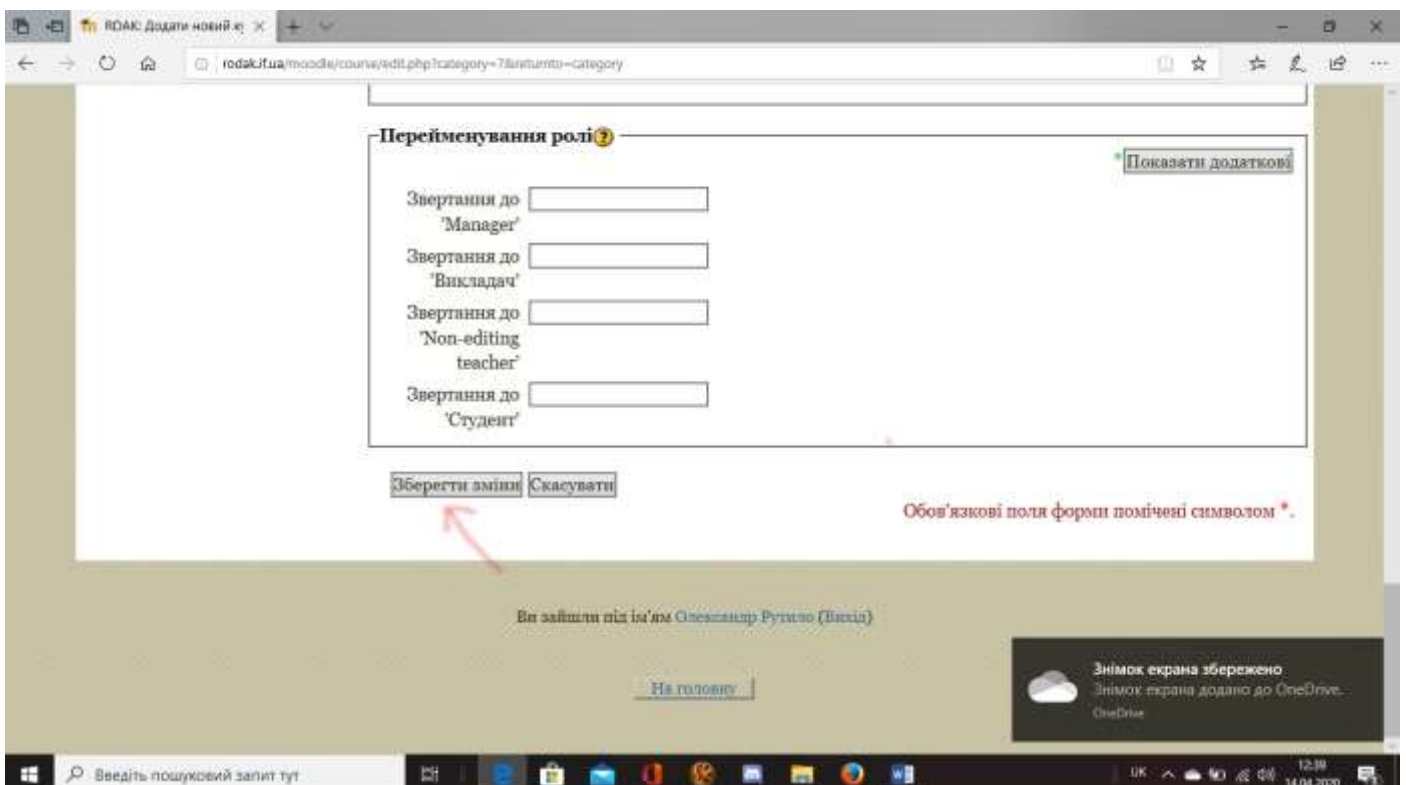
RDAK: Додати новий к

rodak.if.ua/moodle/course/edit.php?category=7&returnto=category

Перейменування ролі

Показати додаткові

Звертання до 'Manager'

Звертання до 'Викладач'

Звертання до 'Non-editing teacher'

Звертання до 'Студент'

Зберегти зміни Скасувати

Обов'язкові поля форми помічені символом *.

Ви зайшли під ім'ям Олександр Рутило (Вихід)

На головну

Знімок екрана збережено
Знімок екрана додано до OneDrive.
OneDrive

Введіть пошуковий запит тут

UK 12:39 14.04.2020